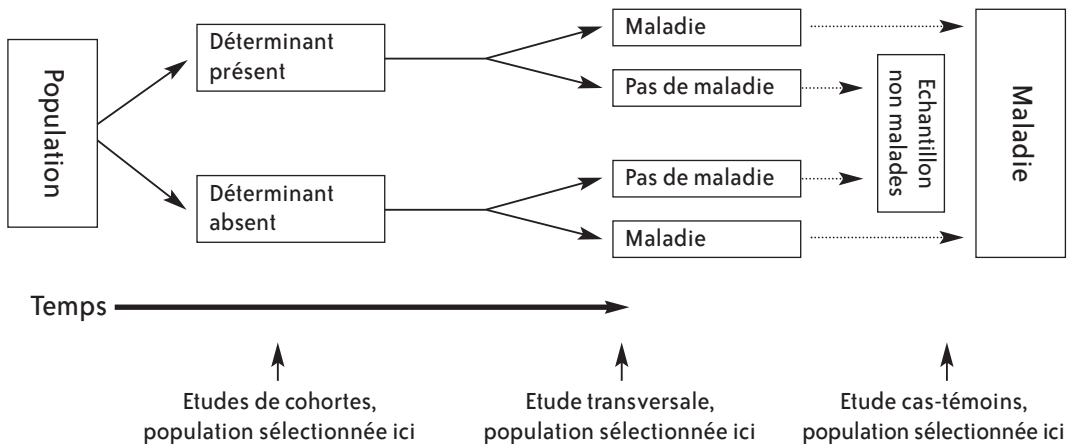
Population

Déterminant présent

Déterminant absent

Maladie

Pas de maladie

Pas de maladie

Maladie

Echantillon non malades

Maladie

Temps

Etudes de cohortes, population sélectionnée ici

Etude transversale, population sélectionnée ici

Etude cas-témoins, population sélectionnée ici